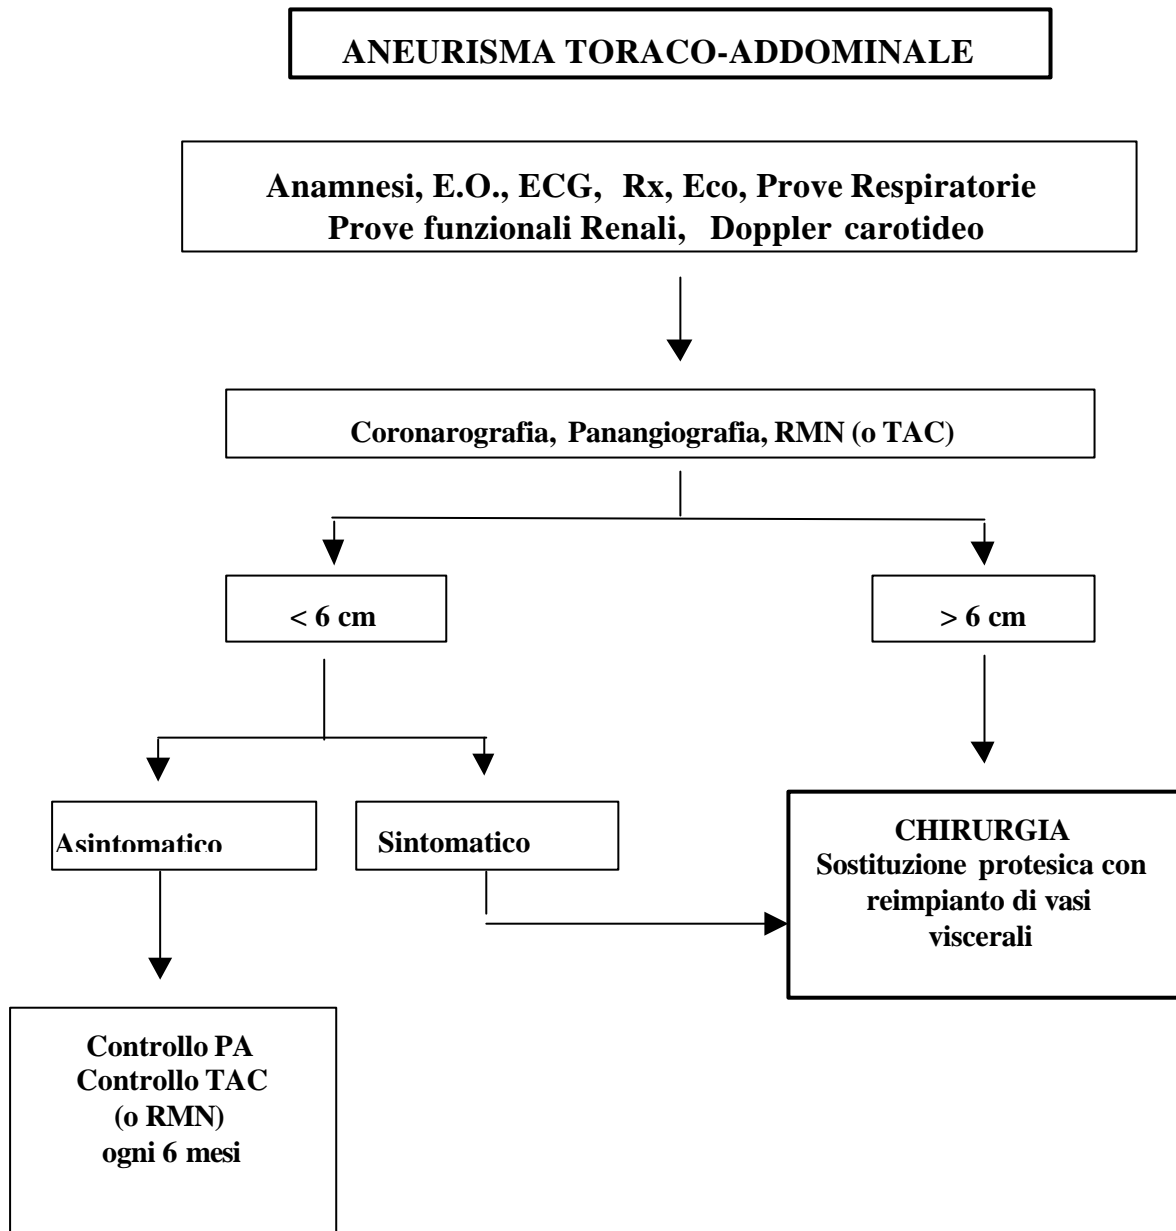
ANEURISMA TORACO-ADDOMINALE

Anamnesi, E.O., ECG, Rx, Eco, Prove Respiratorie
Prove funzionali Renali, Doppler carotideo

Coronarografia, Panangiografia, RMN (o TAC)

< 6 cm

> 6 cm

Asintomatico

Sintomatico

CHIRURGIA
Sostituzione protesica con reimpianto di vasi viscerali

Controllo PA
Controllo TAC
(o RMN)
ogni 6 mesi